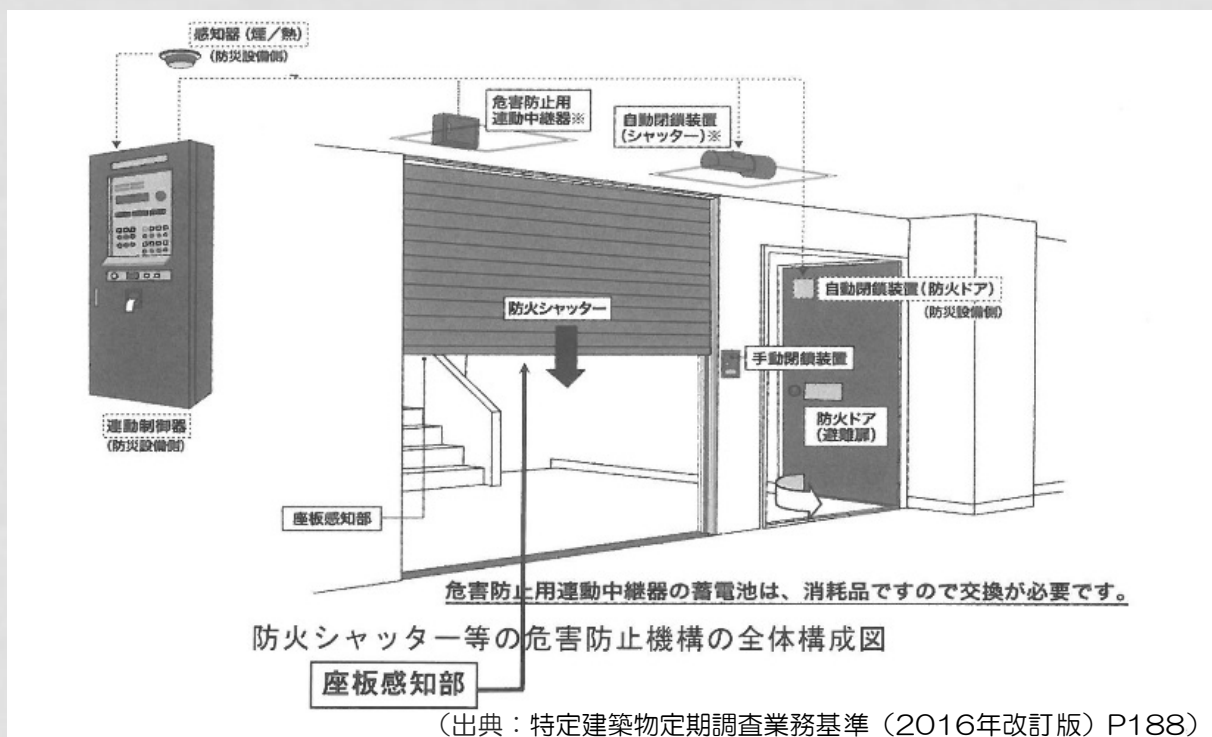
感知器（煙／熱）
（防災設備側）

危害防止用
連動中継器※

自動閉鎖装置
（シャッター）※

防火シャッター

自動閉鎖装置（防火ドア）
（防災設備側）

手動閉鎖装置

防火ドア
（避難扉）

連動制御器
（防災設備側）

座板感知部

危害防止用連動中継器の蓄電池は、消耗品ですので交換が必要です。

防火シャッター等の危害防止機構の全体構成図

座板感知部

（出典：特定建築物定期調査業務基準（2016年改訂版）P188）